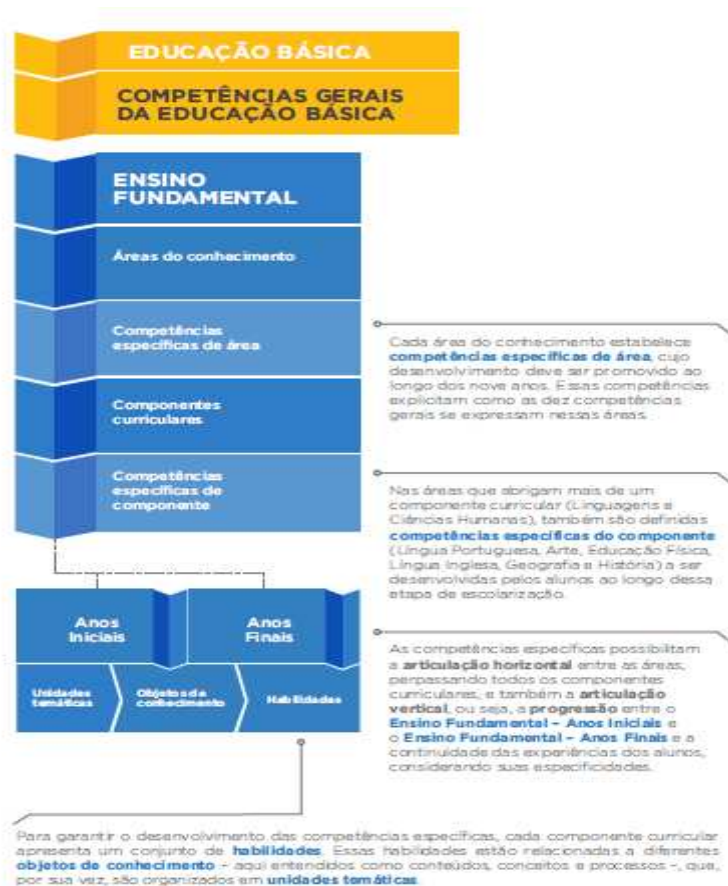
EDUCAÇÃO BÁSICA

COMPETÊNCIAS GERAIS DA EDUCAÇÃO BÁSICA

ENSINO FUNDAMENTAL

Áreas do conhecimento

Competências específicas de área

Componentes curriculares

Competências específicas de componente

Anos Iniciais

Anos Finais

Unidades temáticas

Objetos de conhecimento

Habilidades

Cada áreas do conhecimento estabelece competências específicas de área, cujo desenvolvimento deve ser promovido ao longo dos nove anos. Essas competências explicitam como as dez competências gerais se expressam nessas áreas.

Nas áreas que abrigam mais de um componente curricular (Linguagens e Ciências Humanas), também são definidas competências específicas do componente (Língua Portuguesa, Arte, Educação Física, Língua Inglesa, Geografia e História) a ser desenvolvidas pelos alunos ao longo dessa etapa de escolarização.

As competências específicas possibilitam a articulação horizontal entre as áreas, perpassando todos os componentes curriculares, e também a articulação vertical, ou seja, a progressão entre o Ensino Fundamental – Anos Iniciais e o Ensino Fundamental – Anos Finais e a continuidade das experiências dos alunos, considerando suas especificidades.

Para garantir o desenvolvimento das competências específicas, cada componente curricular apresenta um conjunto de habilidades. Essas habilidades estão relacionadas a diferentes objetos de conhecimento – aqui entendidos como conteúdos, conceitos e processos –, que, por sua vez, são organizados em unidades temáticas.